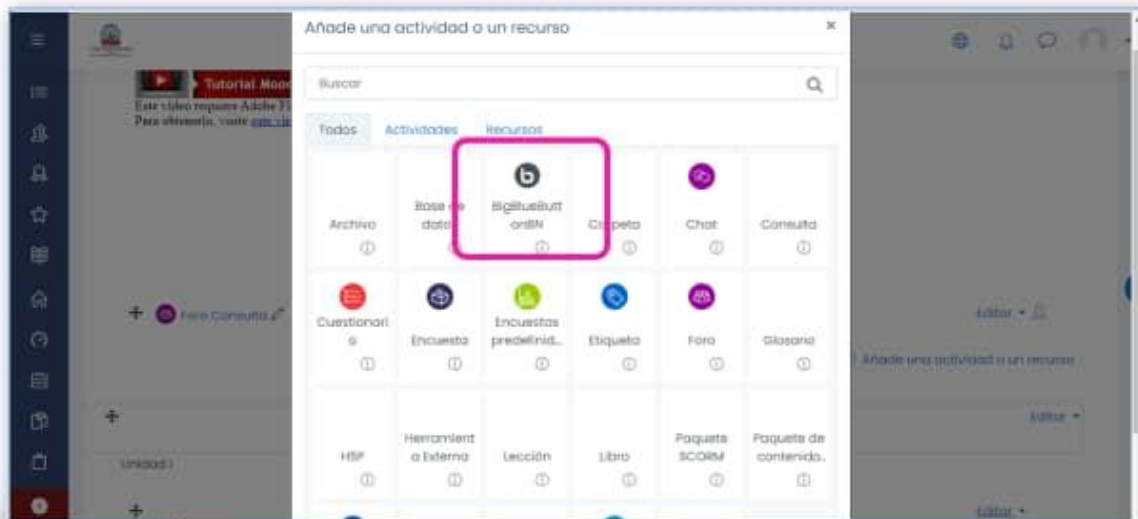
Tutorial Mood
Este video requiere Adobe Fl
Para obtenerlo, visite este vi

+ Foro Consulta

+

Unidad I

+

Añade una actividad o un recurso ×

Buscar

Todos Actividades Recursos

| Archivo | Base de datos | BigBlueButtonBN | Carpeta | Chat | Consulta |
|---|---|---|---|---|---|
| Cuestionario | Encuesta | Encuestas predefinid... | Etiqueta | Foro | Glosario |
| H5P | Herramienta Externa | Lección | Libro | Paquete SCORM | Paquete de contenido... |

Editar ▾
Añade una actividad o un recurso
Editar ▾
Editar ▾